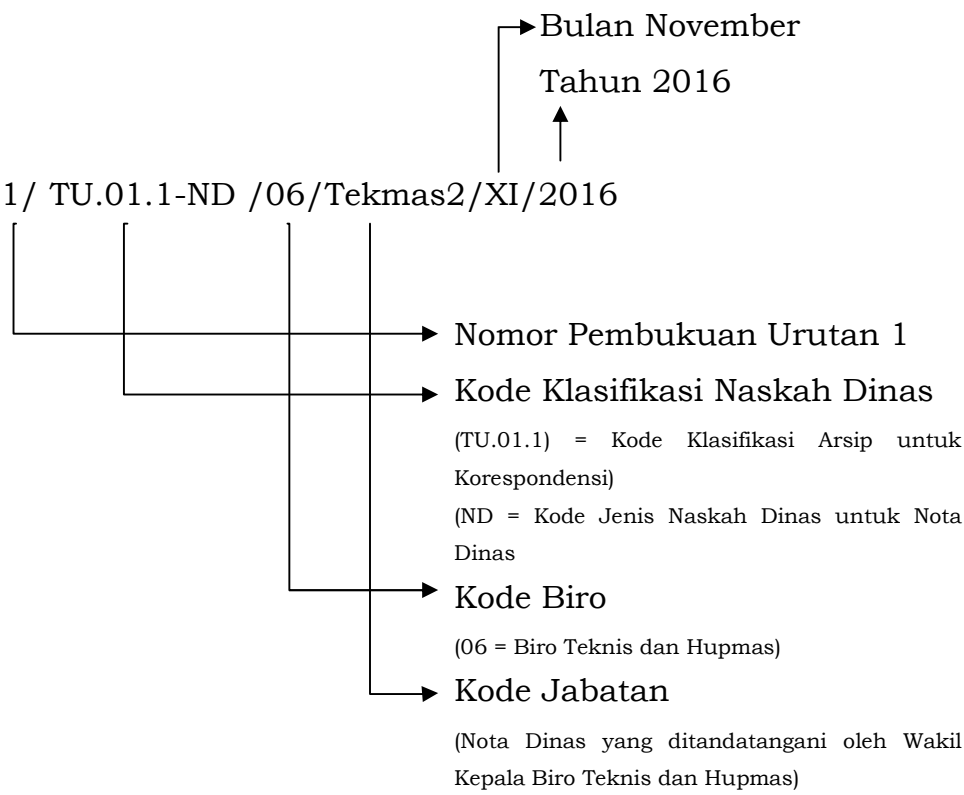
Bulan November

Tahun 2016

1/ TU.01.1-ND /06/Tekmas2/XI/2016

Nomor Pembukuan Urutan 1

Kode Klasifikasi Naskah Dinas

(TU.01.1) = Kode Klasifikasi Arsip untuk Korespondensi)

(ND = Kode Jenis Naskah Dinas untuk Nota Dinas

Kode Biro

(06 = Biro Teknis dan Hupmas)

Kode Jabatan

(Nota Dinas yang ditandatangani oleh Wakil Kepala Biro Teknis dan Hupmas)